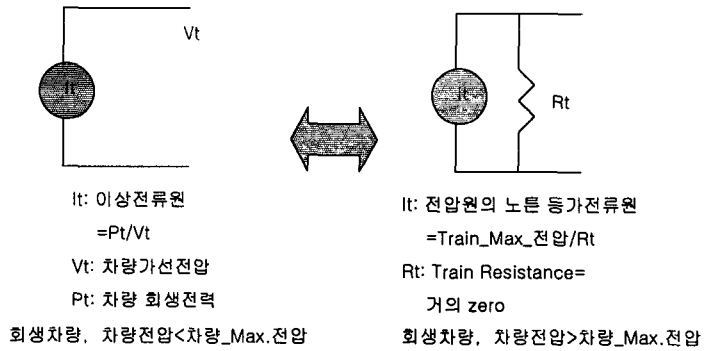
Vt

It

It

Rt

It: 이상전류원

=Pt/Vt

Vt: 차량가선전압

Pt: 차량 회생전력

회생차량, 차량전압<차량_Max.전압

It: 전압원의 노튼 등가전류원

=Train_Max_전압/Rt

Rt: Train Resistance=

거의 zero

회생차량, 차량전압>차량_Max.전압